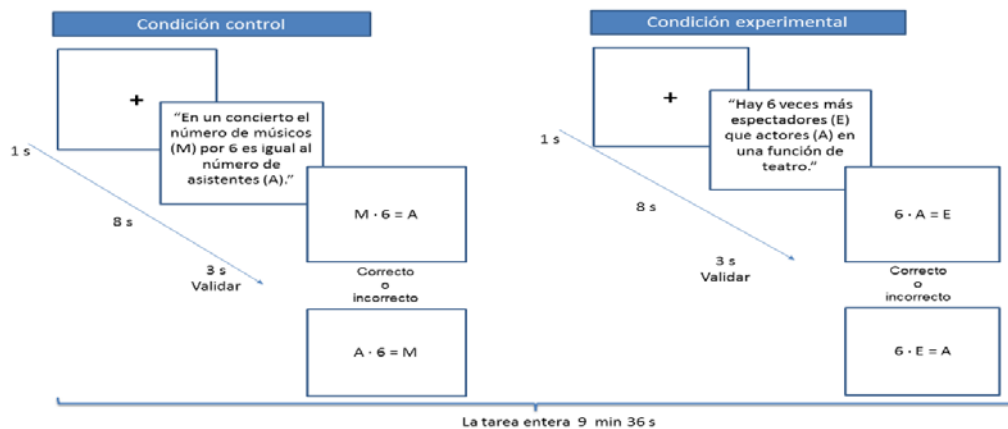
Condición control

+

"En un concierto el número de músicos (M) por 6 es igual al número de asistentes (A)."

1 s

8 s

3 s
Validar

$M \cdot 6 = A$

Correcto
o
incorrecto

$A \cdot 6 = M$

Condición experimental

+

"Hay 6 veces más espectadores (E) que actores (A) en una función de teatro."

1 s

8 s

3 s
Validar

$6 \cdot A = E$

Correcto
o
incorrecto

$6 \cdot E = A$

La tarea entera 9 min 36 s